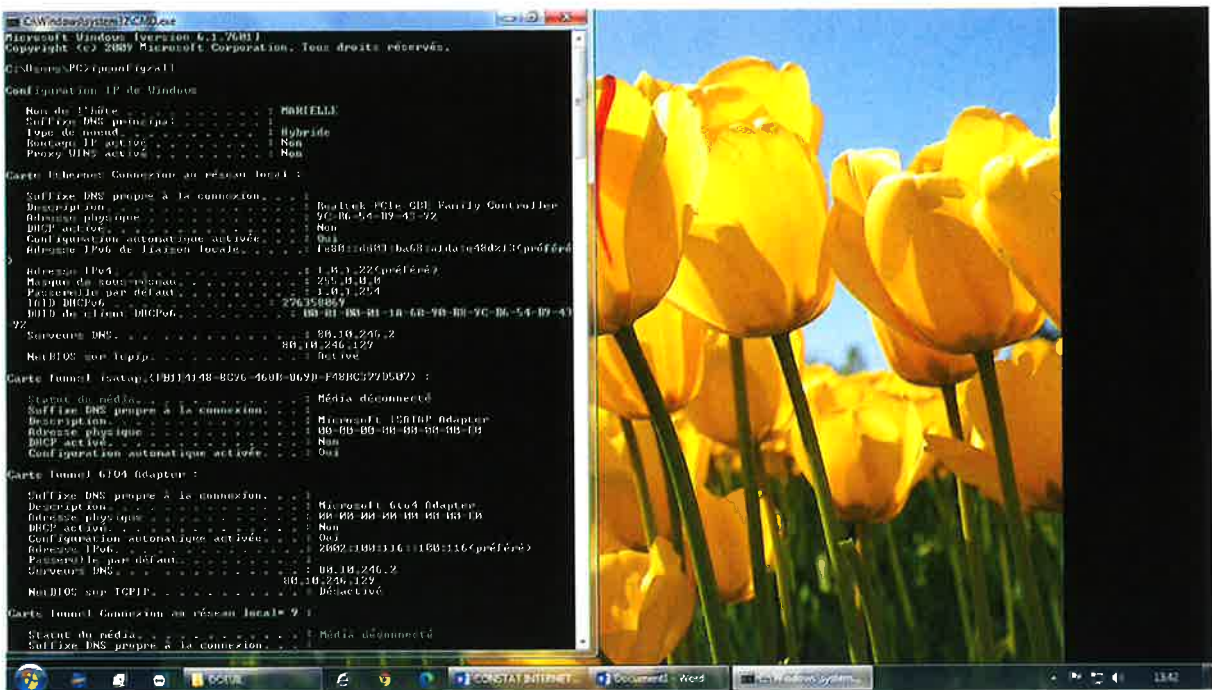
C:\Windows\system32\CMD.exe

Microsoft Windows [version 6.1.7601]
Copyright (c) 2009 Microsoft Corporation. Tous droits réservés.

C:\Users\PC>ipconfig/all

Configuration IP de Windows

Nom de l'hôte . . . . . . . . . . : MARIELLE
Suffixe DNS principal . . . . . . :
Type de noeud. . . . . . . . . . : Hybride
Routage IP activé . . . . . . . . : Non
Proxy WINS activé . . . . . . . . : Non

Carte Ethernet Connexion au réseau local :

Suffixe DNS propre à la connexion. . . :
Description. . . . . . . . . . . . . . : Realtek PCIe GBE Family Controller
Adresse physique . . . . . . . . . . . : 9C-B6-54-B9-43-72
DHCP activé. . . . . . . . . . . . . . : Non
Configuration automatique activée. . . : Oui
Adresse IPv6 de liaison locale. . . . .: fe80::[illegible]%11(préféré)
Adresse IPv4. . . . . . . . . . . . . .: 1.0.1.22(préféré)
Masque de sous-réseau. . . . . . . . . : 255.0.0.0
Passerelle par défaut. . . . . . . . . : 1.0.1.254
IAID DHCPv6 . . . . . . . . . . . : 276358869
DUID de client DHCPv6. . . . . . . . : 00-01-00-01-1A-6B-90-BB-9C-B6-54-B9-43-72
Serveurs DNS. . . . . . . . . . . . . : 80.10.246.2
80.10.246.129
NetBIOS sur Tcpip. . . . . . . . . . . : Activé

Carte Tunnel isatap.{FB014148-8076-460B-B69D-F48BC5770507} :

Statut du média. . . . . . . . . . . . : Média déconnecté
Suffixe DNS propre à la connexion. . . :
Description. . . . . . . . . . . . . . : Microsoft ISATAP Adapter
Adresse physique . . . . . . . . . . . : 00-00-00-00-00-00-00-E0
DHCP activé. . . . . . . . . . . . . . : Non
Configuration automatique activée. . . : Oui

Carte Tunnel 6TO4 Adapter :

Suffixe DNS propre à la connexion. . . :
Description. . . . . . . . . . . . . . : Microsoft 6to4 Adapter
Adresse physique . . . . . . . . . . . : 00-00-00-00-00-00-00-E0
DHCP activé. . . . . . . . . . . . . . : Non
Configuration automatique activée. . . : Oui
Adresse IPv6. . . . . . . . . . . . . .: 2002:100:116::100:116(préféré)
Passerelle par défaut. . . . . . . . . :
Serveurs DNS. . . . . . . . . . . . . : 80.10.246.2
80.10.246.129
NetBIOS sur Tcpip. . . . . . . . . . . : Désactivé

Carte Tunnel Connexion au réseau local* 9 :

Statut du média. . . . . . . . . . . . : Média déconnecté
Suffixe DNS propre à la connexion. . . :

DOCUS
CONSTAT INTERNET
Document1 - Word
C:\Windows\System...
13:42